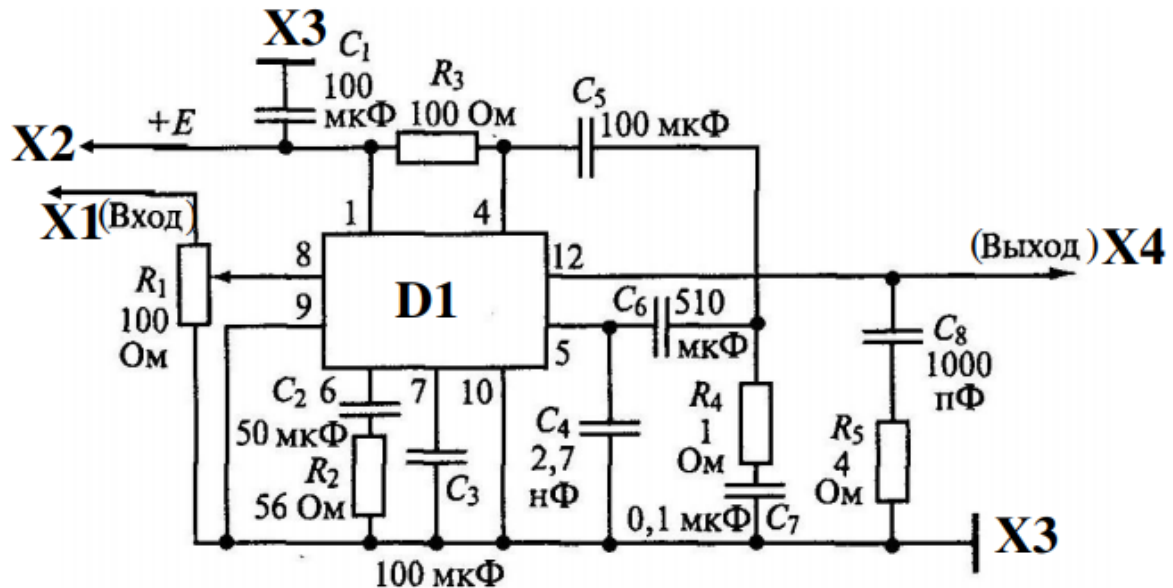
X3
$C_1$
100
мкФ
$R_3$
100 Ом
$C_5$
100 мкФ
+E
X2
X1 (Вход)
1
4
8
12
(Выход) X4
$R_1$
100
Ом
9
D1
$C_6$ 510
мкФ
5
$C_8$
1000
пФ
$C_2$ 6
7
10
50 мкФ
$R_2$
56 Ом
$C_3$
$C_4$
2,7
нФ
$R_4$
1
Ом
0,1 мкФ $C_7$
$R_5$
4
Ом
X3
100 мкФ